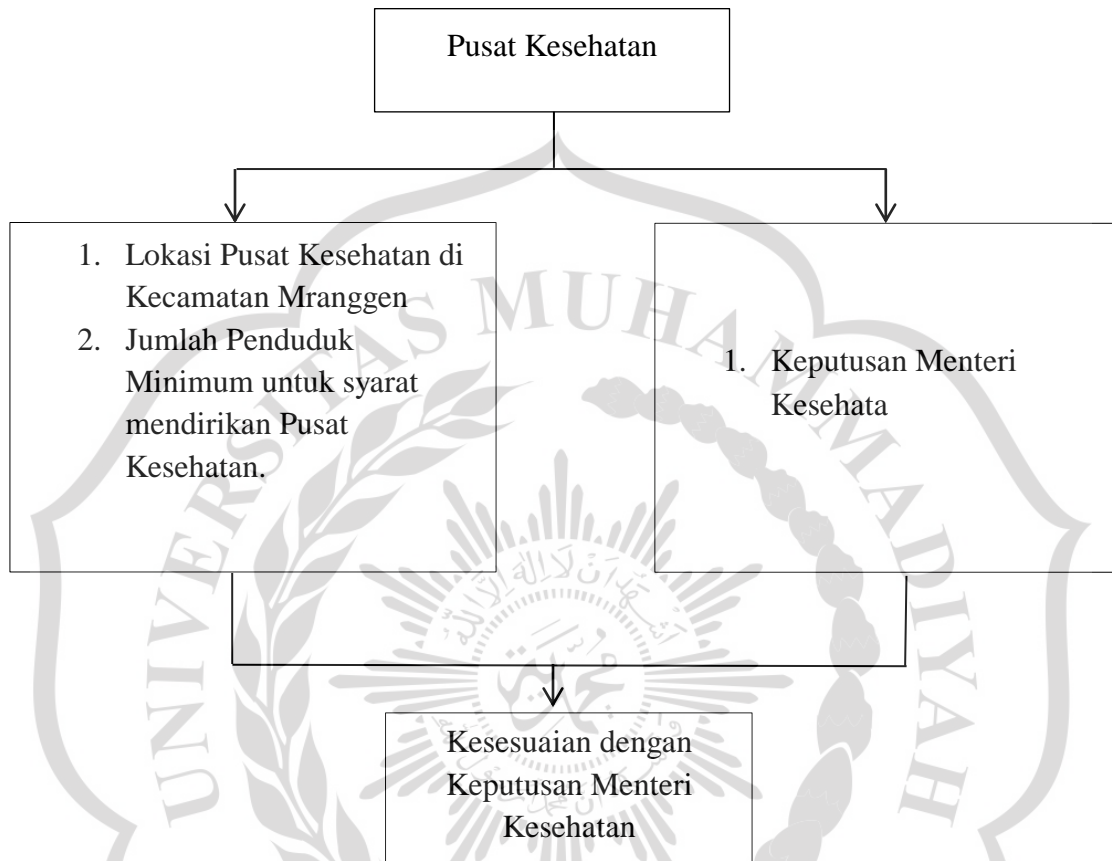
Pusat Kesehatan

1. Lokasi Pusat Kesehatan di Kecamatan Mranggen
2. Jumlah Penduduk Minimum untuk syarat mendirikan Pusat Kesehatan.

1. Keputusan Menteri Kesehata

Kesesuaian dengan Keputusan Menteri Kesehatan

UNIVERSITAS MUHAMMADIYAH